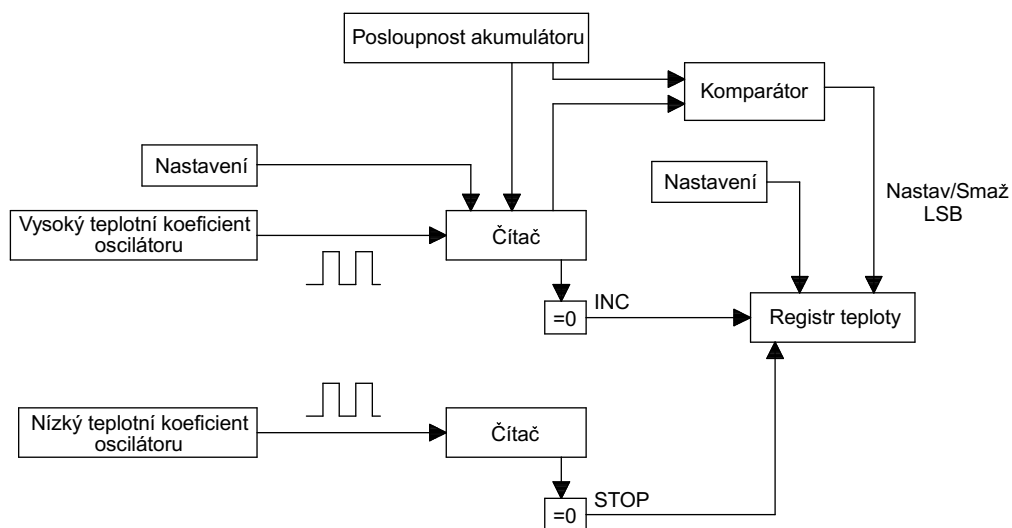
Posloupnost akumulátoru

Komparátor

Nastavení

Nastavení

Nastav/Smaž LSB

Vysoký teplotní koeficient oscilátoru

Čítač

=0

INC

Registr teploty

Nízký teplotní koeficient oscilátoru

Čítač

=0

STOP